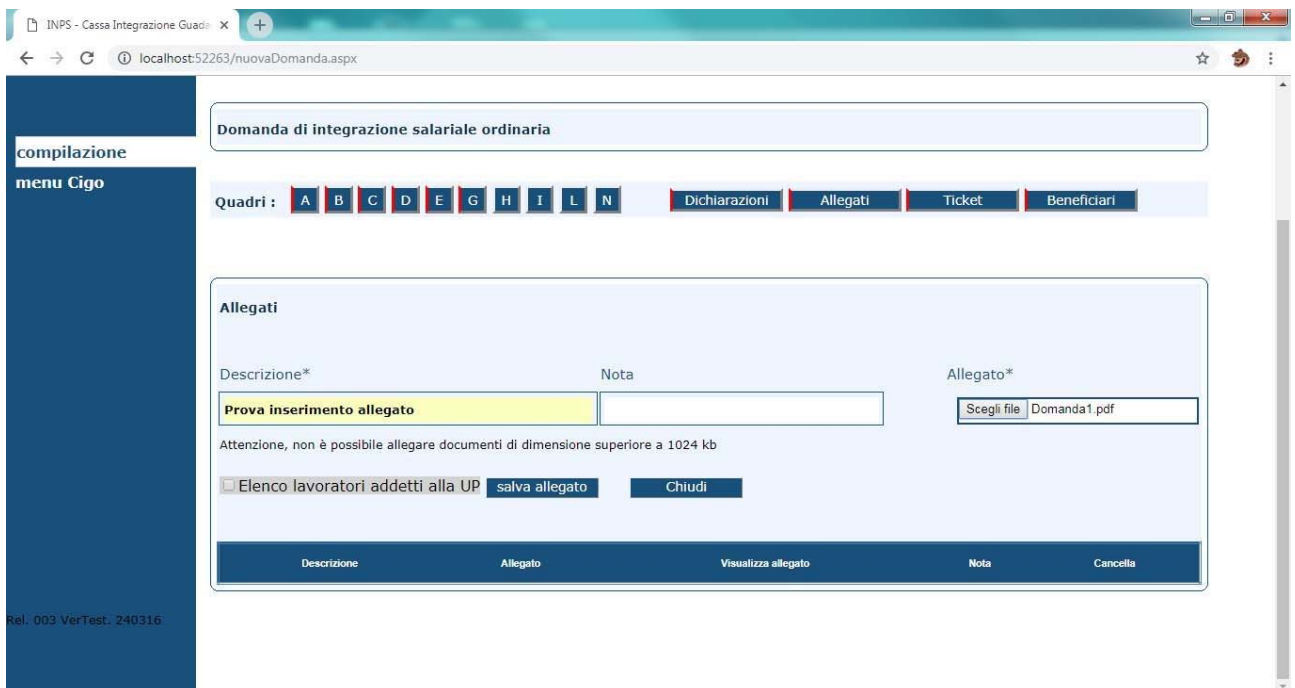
INPS - Cassa Integrazione Guada ×

localhost:52263/nuovaDomanda.aspx

compilazione
menu Cigo

Domanda di integrazione salariale ordinaria

Quadri : A B C D E G H I L N Dichiarazioni Allegati Ticket Beneficiari

Allegati

Descrizione* Nota Allegato*

Prova inserimento allegato

Scegli file Domanda1.pdf

Attenzione, non è possibile allegare documenti di dimensione superiore a 1024 kb

Elenco lavoratori addetti alla UP salva allegato Chiudi

| Descrizione | Allegato | Visualizza allegato | Nota | Cancella |
|---|---|---|---|---|

Rel. 003 VerTest. 240316